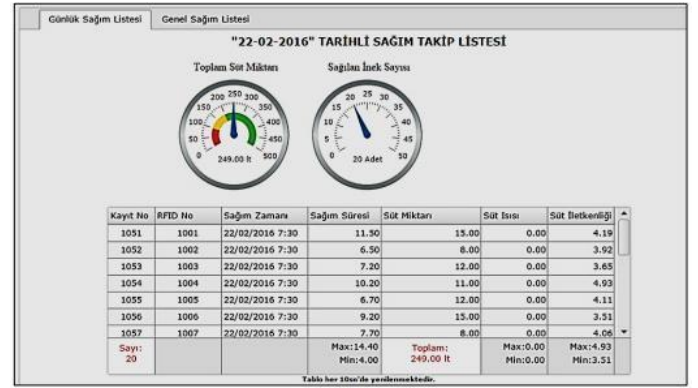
Günlük Sağım Listesi | Genel Sağım Listesi

"22-02-2016" TARİHLİ SAĞIM TAKİP LİSTESİ

Toplam Süt Miktarı

0 50 100 150 200 250 300 350 400 450 500

249.00 lt

Sağılan İnek Sayısı

0 5 10 15 20 25 30 35 40 45 50

20 Adet

| Kayıt No | RFID No | Sağım Zamanı | Sağım Süresi | Süt Miktarı | Süt Isısı | Süt İletkenliği |
|---|---|---|---|---|---|---|
| 1051 | 1001 | 22/02/2016 7:30 | 11.50 | 15.00 | 0.00 | 4.19 |
| 1052 | 1002 | 22/02/2016 7:30 | 6.50 | 8.00 | 0.00 | 3.92 |
| 1053 | 1003 | 22/02/2016 7:30 | 7.20 | 12.00 | 0.00 | 3.65 |
| 1054 | 1004 | 22/02/2016 7:30 | 10.20 | 11.00 | 0.00 | 4.93 |
| 1055 | 1005 | 22/02/2016 7:30 | 6.70 | 12.00 | 0.00 | 4.11 |
| 1056 | 1006 | 22/02/2016 7:30 | 9.20 | 15.00 | 0.00 | 3.51 |
| 1057 | 1007 | 22/02/2016 7:30 | 7.70 | 8.00 | 0.00 | 4.06 |
| Sayı: 20 | | | Max:14.40 Min:4.00 | Toplam: 249.00 lt | Max:0.00 Min:0.00 | Max:4.93 Min:3.51 |

Tablo her 10sn'de yenilenmektedir.